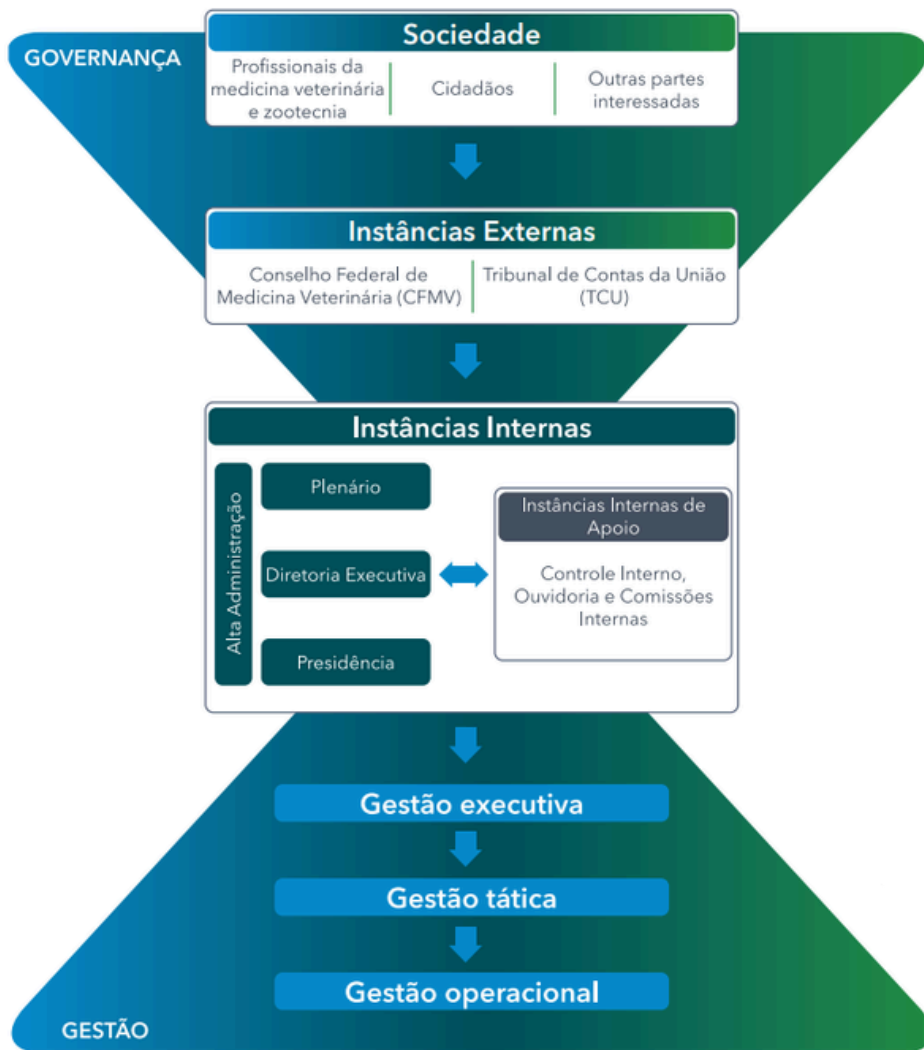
GOVERNANÇA

Sociedade

Profissionais da medicina veterinária e zootecnia

Cidadãos

Outras partes interessadas

Instâncias Externas

Conselho Federal de Medicina Veterinária (CFMV)

Tribunal de Contas da União (TCU)

Instâncias Internas

Alta Administração

Plenário

Diretoria Executiva

Presidência

Instâncias Internas de Apoio

Controle Interno, Ouvidoria e Comissões Internas

Gestão executiva

Gestão tática

Gestão operacional

GESTÃO